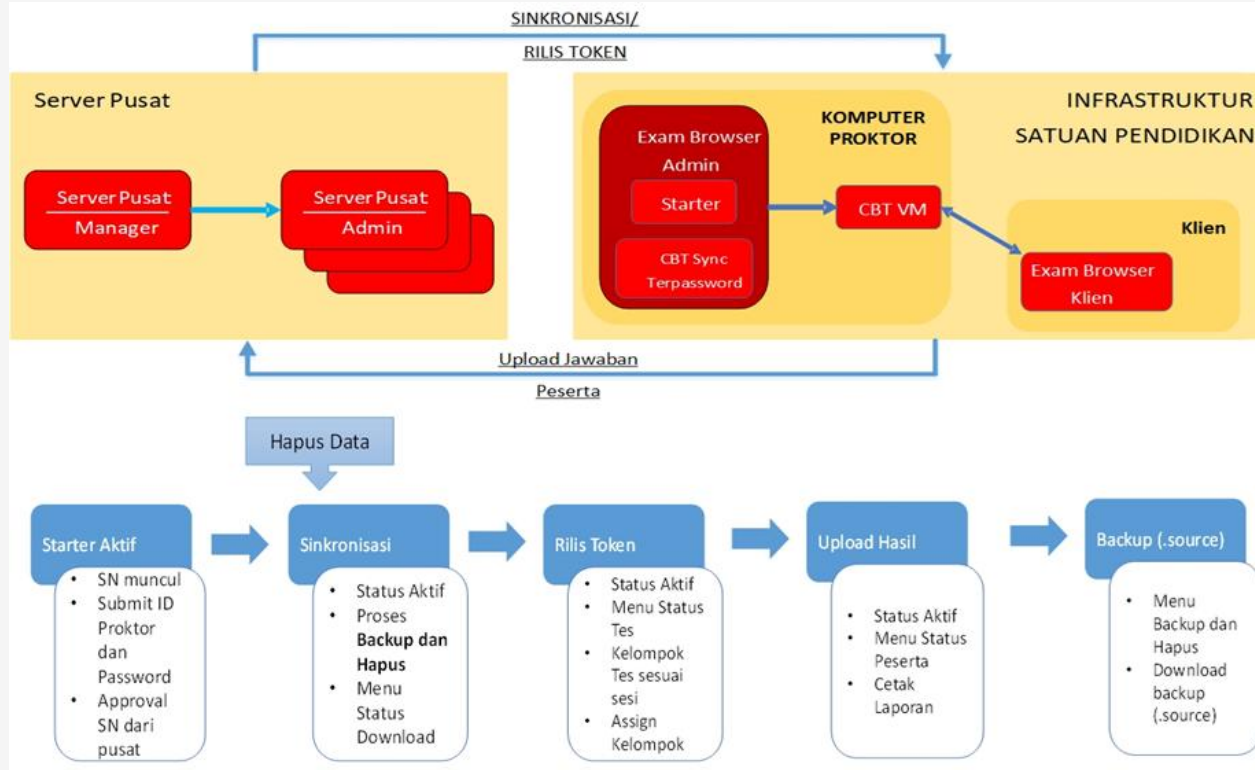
SINKRONISASI/
RILIS TOKEN

Server Pusat

Server Pusat
Manager

Server Pusat
Admin

INFRASTRUKTUR
SATUAN PENDIDIKAN

Exam Browser
Admin

Starter

CBT Sync
Terpassword

KOMPUTER
PROKTOR

CBT VM

Klien

Exam Browser
Klien

Upload Jawaban
Peserta

Hapus Data

Starter Aktif
- SN muncul
- Submit ID Proktor dan Password
- Approval SN dari pusat

Sinkronisasi
- Status Aktif
- Proses **Backup dan Hapus**
- Menu Status Download

Rilis Token
- Status Aktif
- Menu Status Tes
- Kelompok Tes sesuai sesi
- Assign Kelompok

Upload Hasil
- Status Aktif
- Menu Status Peserta
- Cetak Laporan

Backup (.source)
- Menu Backup dan Hapus
- Download backup (.source)